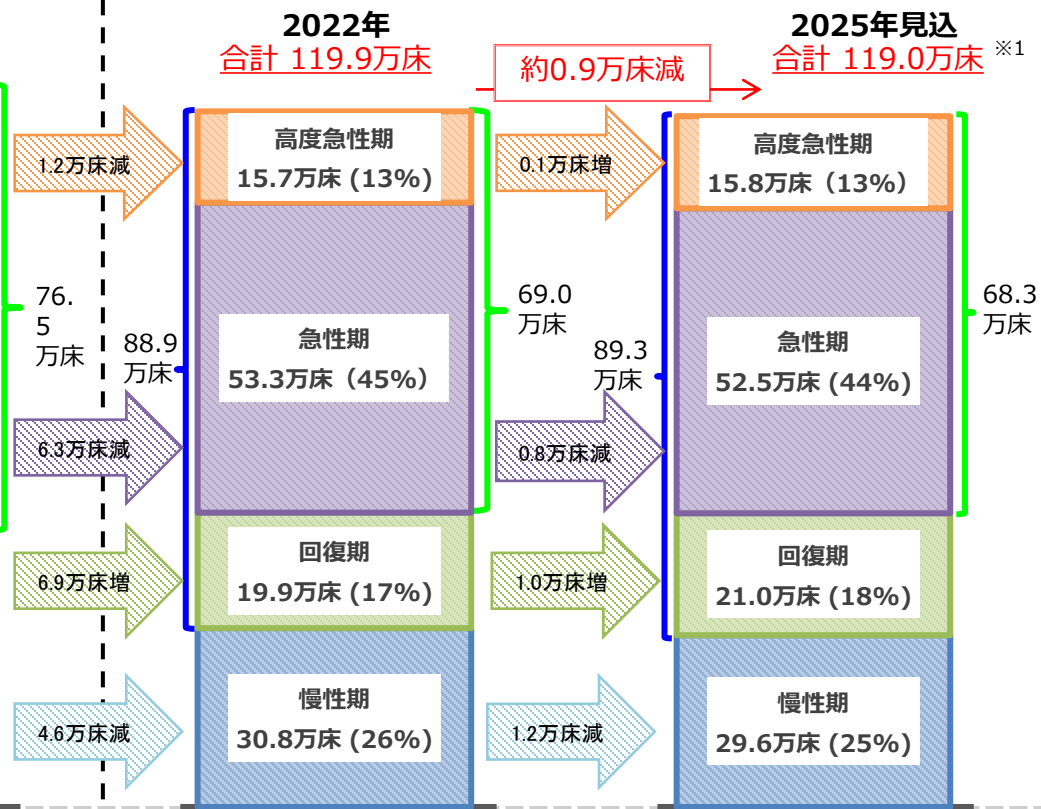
2022年
合計 119.9万床

約0.9万床減

2025年見込
合計 119.0万床 ※1

1.2万床減

76.5万床

88.9万床

高度急性期
15.7万床 (13%)

急性期
53.3万床（45%）

6.3万床減

回復期
19.9万床 (17%)

6.9万床増

慢性期
30.8万床 (26%)

4.6万床減

0.1万床増

69.0万床

89.3万床

0.8万床減

1.0万床増

1.2万床減

高度急性期
15.8万床（13%）

急性期
52.5万床 (44%)

回復期
21.0万床 (18%)

慢性期
29.6万床 (25%)

68.3万床